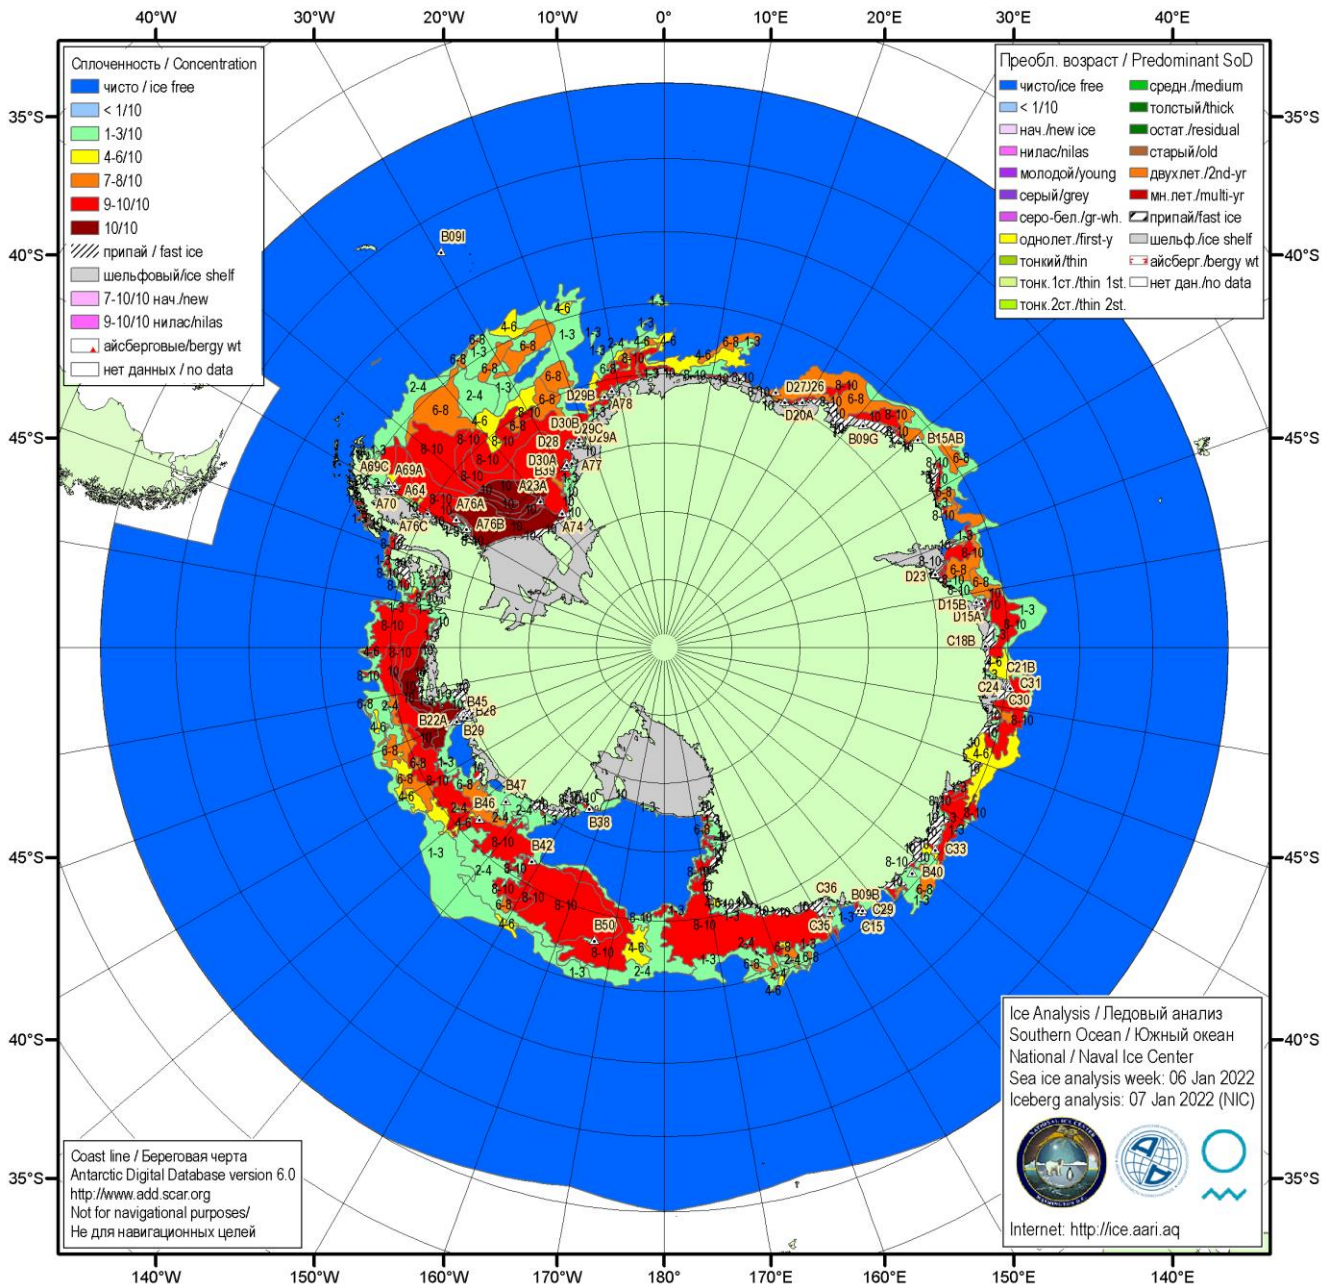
40°W 30°W 20°W 10°W 0° 10°E 20°E 30°E 40°E

Сплоченность / Concentration
чисто / ice free
< 1/10
1-3/10
4-6/10
7-8/10
9-10/10
10/10
припай / fast ice
шельфовый/ice shelf
7-10/10 нач./new
9-10/10 нилас/nilas
айсберговые/bergy wt
нет данных / no data

Преобл. возраст / Predominant SoD
чисто/ice free
< 1/10
нач./new ice
нилас/nilas
молодой/young
серый/grey
серо-бел./gr-wh.
однолет./first-y
тонкий/thin
тонк.1ст./thin 1st.
тонк.2ст./thin 2st.
средн./medium
толстый/thick
остат./residual
старый/old
двухлет./2nd-yr
мн.лет./multi-yr
припай/fast ice
шельф./ice shelf
айсберг./bergy wt
нет дан./no data

35°S 40°S 45°S 45°S 40°S 35°S
35°S 40°S 45°S 45°S 40°S 35°S

B09I A69C A69A A64 A70 A76C A76A A76B A23A D30A B39 D28 D30B D29C D29A D29B A78 A77 A74 D27J26 D20A B09G B15AB D23 D15B D15A C18B C21B C31 C24 C30 B45 B28 B22A B29 B47 B46 B38 B42 B50 C36 B09B C29 C35 C15 C33 B40

Ice Analysis / Ледовый анализ
Southern Ocean / Южный океан
National / Naval Ice Center
Sea ice analysis week: 06 Jan 2022
Iceberg analysis: 07 Jan 2022 (NIC)

Internet: http://ice.aari.aq

Coast line / Береговая черта
Antarctic Digital Database version 6.0
http://www.add.scar.org
Not for navigational purposes/
Не для навигационных целей

140°W 150°W 160°W 170°W 180° 170°E 160°E 150°E 140°E